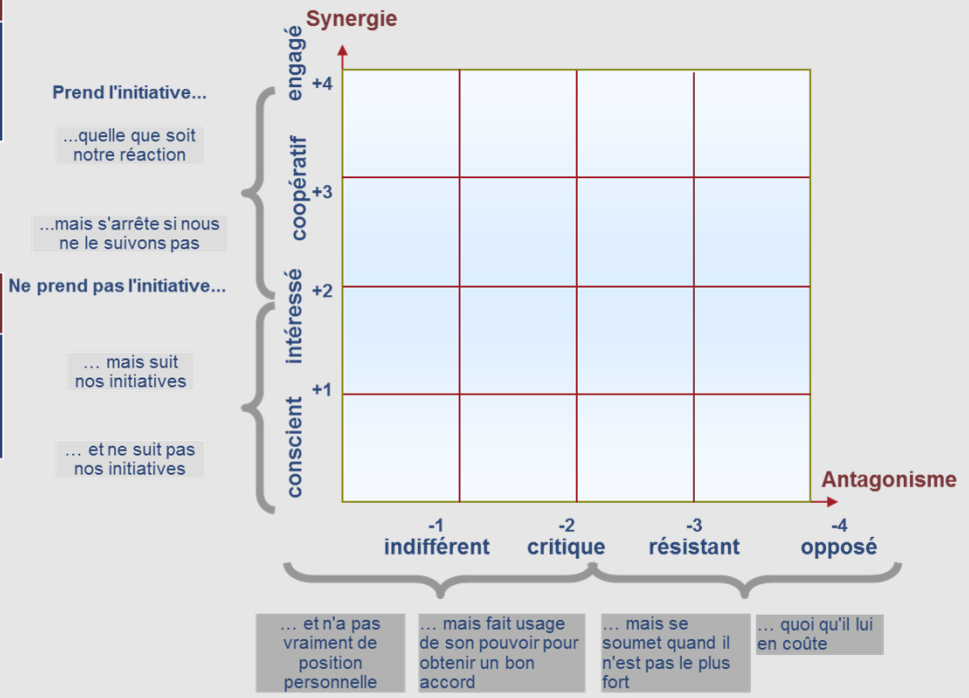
Synergie

Prend l'initiative...

...quelle que soit notre réaction

...mais s'arrête si nous ne le suivons pas

Ne prend pas l'initiative...

… mais suit nos initiatives

… et ne suit pas nos initiatives

engagé

coopératif

intéressé

conscient

+4

+3

+2

+1

Antagonisme

-1
indifférent

-2
critique

-3
résistant

-4
opposé

… et n'a pas vraiment de position personnelle

… mais fait usage de son pouvoir pour obtenir un bon accord

… mais se soumet quand il n'est pas le plus fort

… quoi qu'il lui en coûte